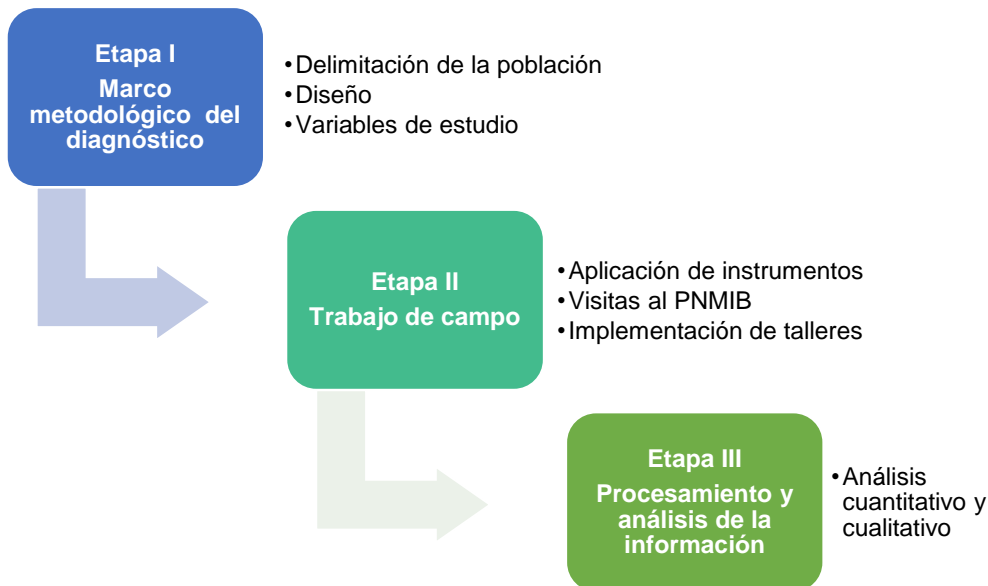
Etapa I
Marco metodológico del diagnóstico

• Delimitación de la población
• Diseño
• Variables de estudio

Etapa II
Trabajo de campo

• Aplicación de instrumentos
• Visitas al PNMIB
• Implementación de talleres

Etapa III
Procesamiento y análisis de la información

• Análisis cuantitativo y cualitativo